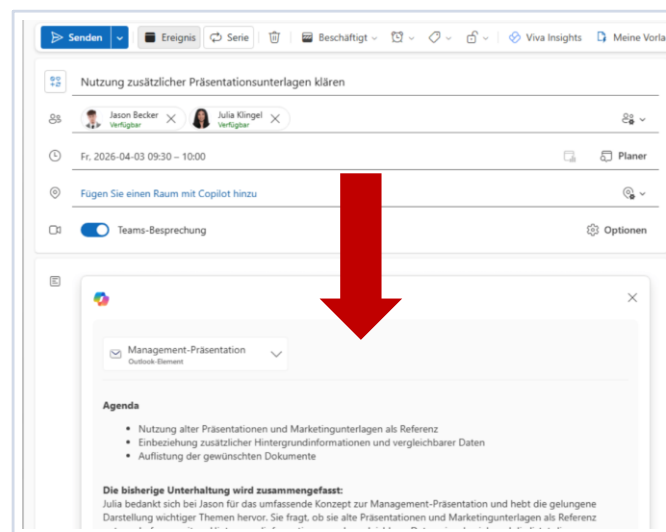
Senden Ereignis Serie Beschäftigt Viva Insights Meine Vorla

Nutzung zusätzlicher Präsentationsunterlagen klären

Jason Becker Verfügbar Julia Klingel Verfügbar

Fr. 2026-04-03 09:30 – 10:00 Planer

Fügen Sie einen Raum mit Copilot hinzu

Teams-Besprechung Optionen

Management-Präsentation
Outlook-Element

Agenda

- Nutzung alter Präsentationen und Marketingunterlagen als Referenz
- Einbeziehung zusätzlicher Hintergrundinformationen und vergleichbarer Daten
- Auflistung der gewünschten Dokumente

Die bisherige Unterhaltung wird zusammengefasst:
Julia bedankt sich bei Jason für das umfassende Konzept zur Management-Präsentation und hebt die gelungene Darstellung wichtiger Themen hervor. Sie fragt, ob sie alte Präsentationen und Marketingunterlagen als Referenz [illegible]